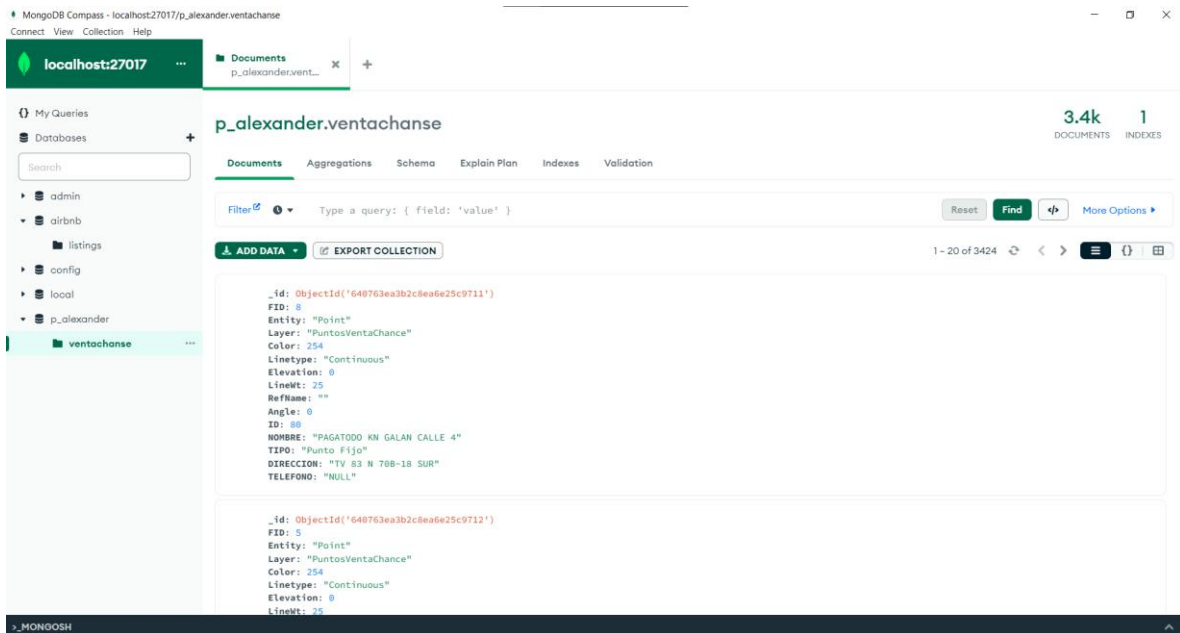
MongoDB Compass - localhost:27017/p_alexander.ventachanse
Connect View Collection Help

localhost:27017 ...

Documents
p_alexander.vent...

{} My Queries
Databases +
Search
admin
airbnb
listings
config
local
p_alexander
ventachanse ...

p_alexander.ventachanse

3.4k DOCUMENTS
1 INDEXES

Documents Aggregations Schema Explain Plan Indexes Validation

Filter Type a query: { field: 'value' }
Reset Find More Options ▸

ADD DATA ▾ EXPORT COLLECTION
1 – 20 of 3424

_id: ObjectId('640763ea3b2c8ea6e25c9711')
FID: 8
Entity: "Point"
Layer: "PuntosVentaChance"
Color: 254
Linetype: "Continuous"
Elevation: 0
LineWt: 25
RefName: ""
Angle: 0
ID: 80
NOMBRE: "PAGATODO KN GALAN CALLE 4"
TIPO: "Punto Fijo"
DIRECCION: "TV 83 N 70B-18 SUR"
TELEFONO: "NULL"

_id: ObjectId('640763ea3b2c8ea6e25c9712')
FID: 5
Entity: "Point"
Layer: "PuntosVentaChance"
Color: 254
Linetype: "Continuous"
Elevation: 0
LineWt: 25

>_MONGOSH